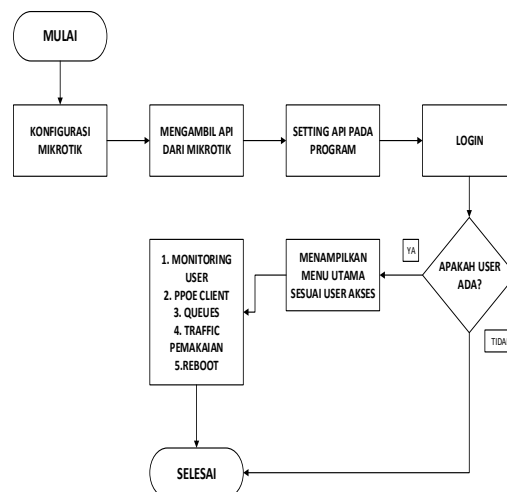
MULAI

KONFIGURASI MIKROTIK

MENGAMBIL API DARI MIKROTIK

SETTING API PADA PROGRAM

LOGIN

APAKAH USER ADA?

YA

MENAMPILKAN MENU UTAMA SESUAI USER AKSES

1. MONITORING USER
2. PPOE CLIENT
3. QUEUES
4. TRAFFIC PEMAKAIAN
5.REBOOT

TIDA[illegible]

SELESAI